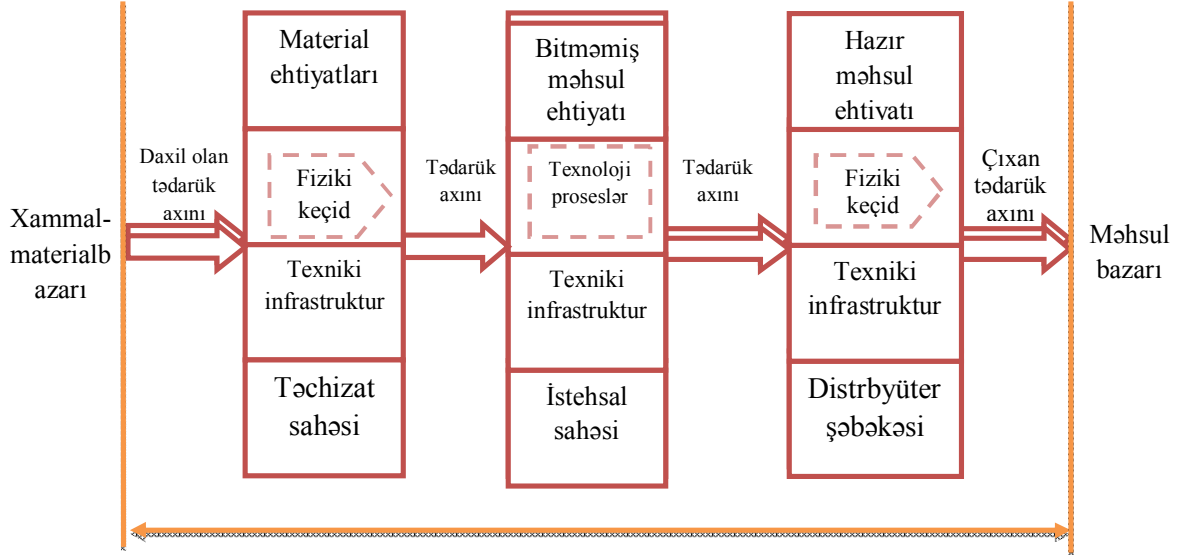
Xammal-materialb azarı

Daxil olan tədarük axını

Material ehtiyatları

Fiziki keçid

Texniki infrastruktur

Təchizat sahəsi

Tədarük axını

Bitməmiş məhsul ehtiyatı

Texnoloji proseslər

Texniki infrastruktur

İstehsal sahəsi

Tədarük axını

Hazır məhsul ehtivatı

Fiziki keçid

Texniki infrastruktur

Distrbyüter şəbəkəsi

Çıxan tədarük axını

Məhsul bazarı